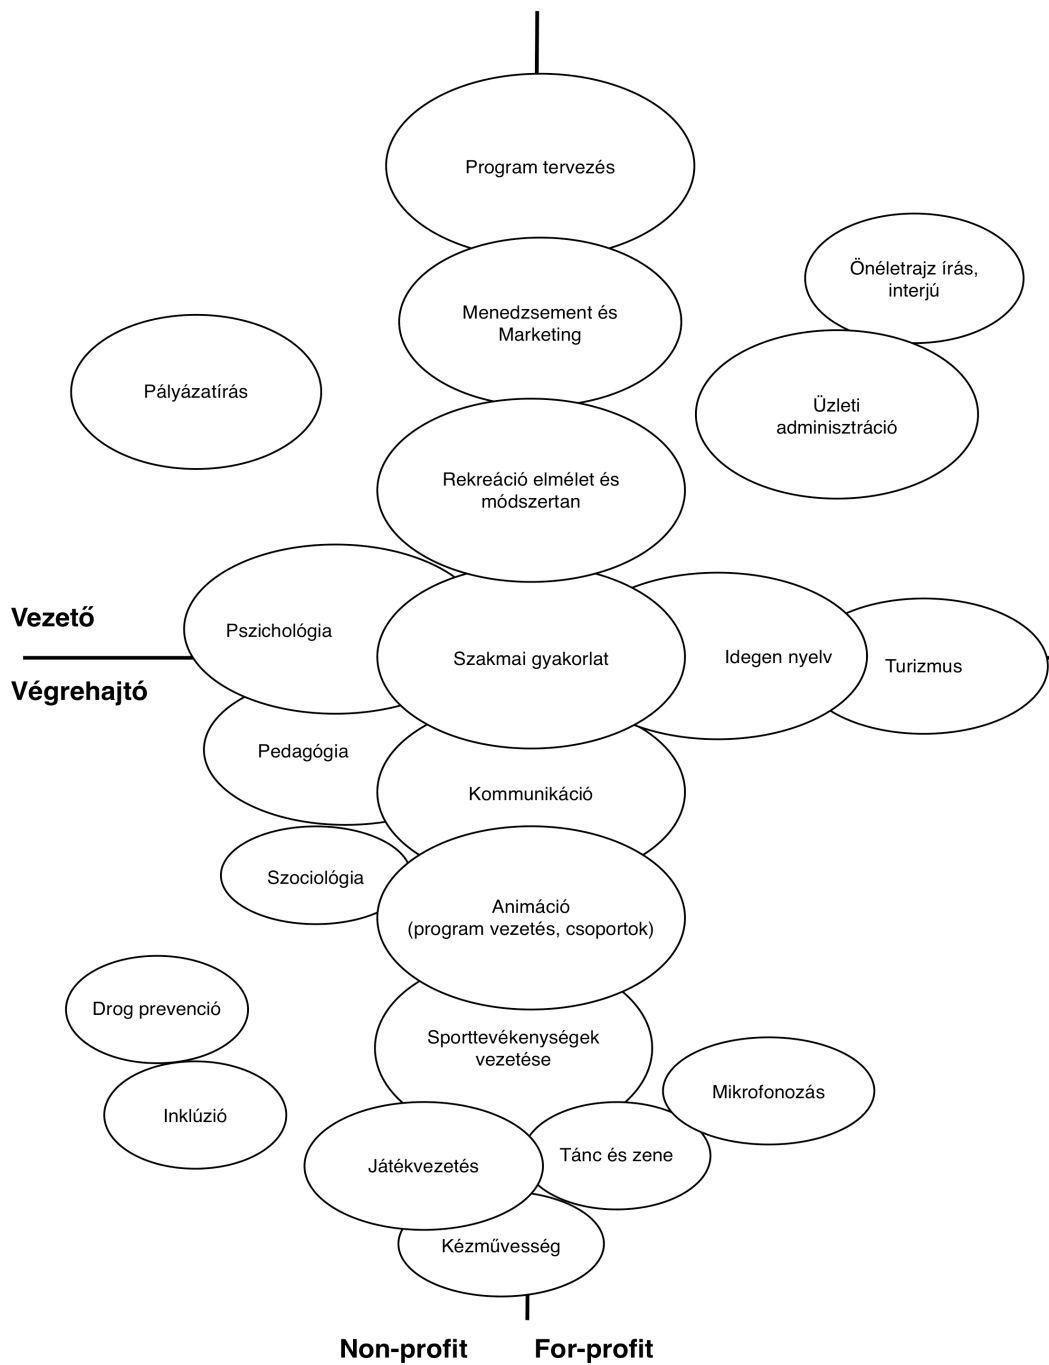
Program tervezés

Önéletrajz írás, interjú

Menedzsement és Marketing

Pályázatírás

Üzleti adminisztráció

Rekreáció elmélet és módszertan

Vezető

Végrehajtó

Pszichológia

Szakmai gyakorlat

Idegen nyelv

Turizmus

Pedagógia

Kommunikáció

Szociológia

Animáció (program vezetés, csoportok)

Drog prevenció

Sporttevékenységek vezetése

Inklúzió

Mikrofonozás

Játékvezetés

Tánc és zene

Kézművesség

Non-profit

For-profit